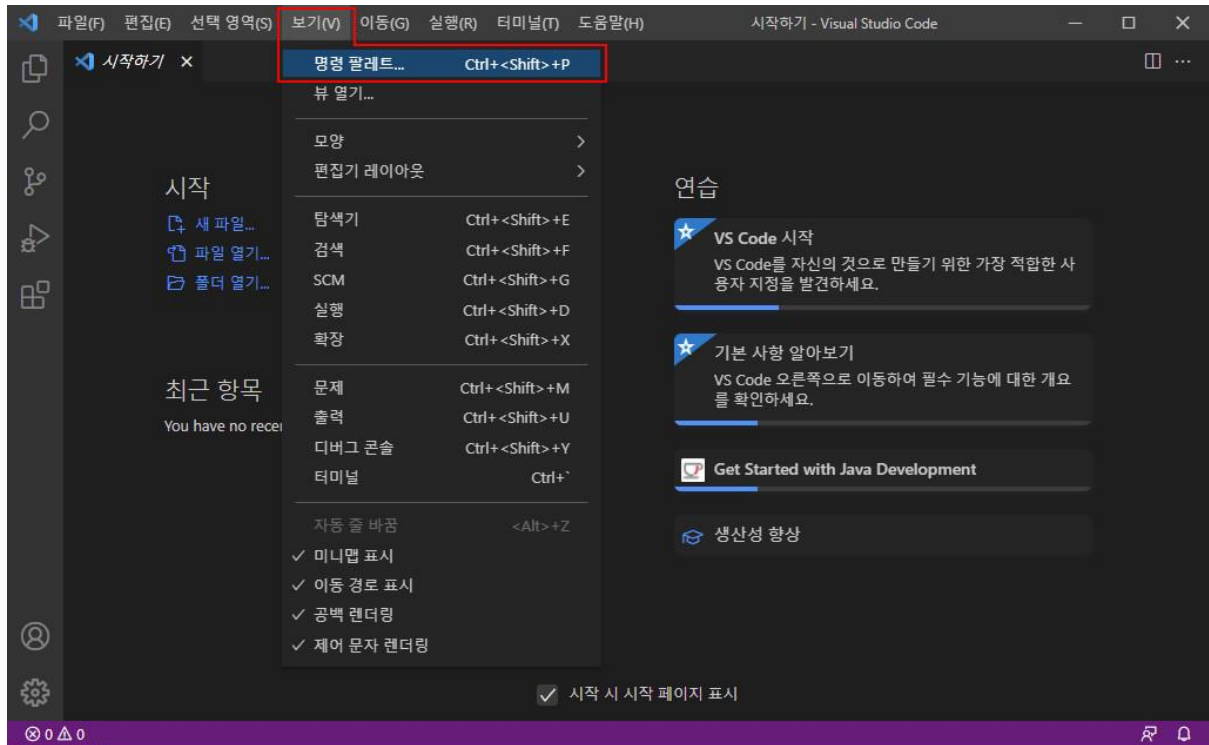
파일(F) 편집(E) 선택 영역(S) 보기(V) 이동(G) 실행(R) 터미널(T) 도움말(H) 시작하기 - Visual Studio Code

시작하기 ×

명령 팔레트... Ctrl+<Shift>+P
뷰 열기...

모양 >
편집기 레이아웃 >

탐색기 Ctrl+<Shift>+E
검색 Ctrl+<Shift>+F
SCM Ctrl+<Shift>+G
실행 Ctrl+<Shift>+D
확장 Ctrl+<Shift>+X

문제 Ctrl+<Shift>+M
출력 Ctrl+<Shift>+U
디버그 콘솔 Ctrl+<Shift>+Y
터미널 Ctrl+`

자동 줄 바꿈 <Alt>+Z
✓ 미니맵 표시
✓ 이동 경로 표시
✓ 공백 렌더링
✓ 제어 문자 렌더링

시작
새 파일...
파일 열기...
폴더 열기...

최근 항목
You have no rece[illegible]

연습

VS Code 시작
VS Code를 자신의 것으로 만들기 위한 가장 적합한 사용자 지정을 발견하세요.

기본 사항 알아보기
VS Code 오른쪽으로 이동하여 필수 기능에 대한 개요를 확인하세요.

Get Started with Java Development

생산성 향상

✓ 시작 시 시작 페이지 표시

⊗ 0 ⚠ 0